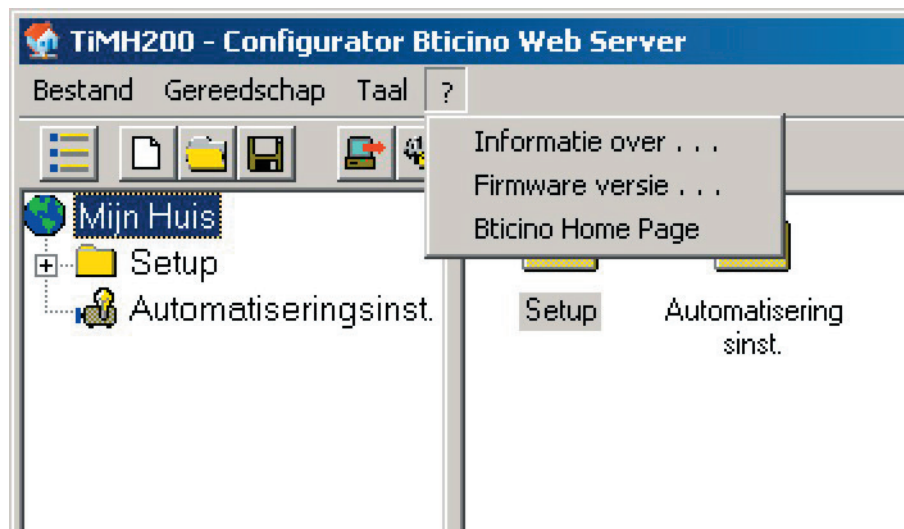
TiMH200 - Configurator Bticino Web Server

Bestand Gereedschap Taal ?

Informatie over . . .
Firmware versie . . .
Bticino Home Page

Mijn Huis
Setup
Automatiseringsinst.

Setup

Automatisering sinst.